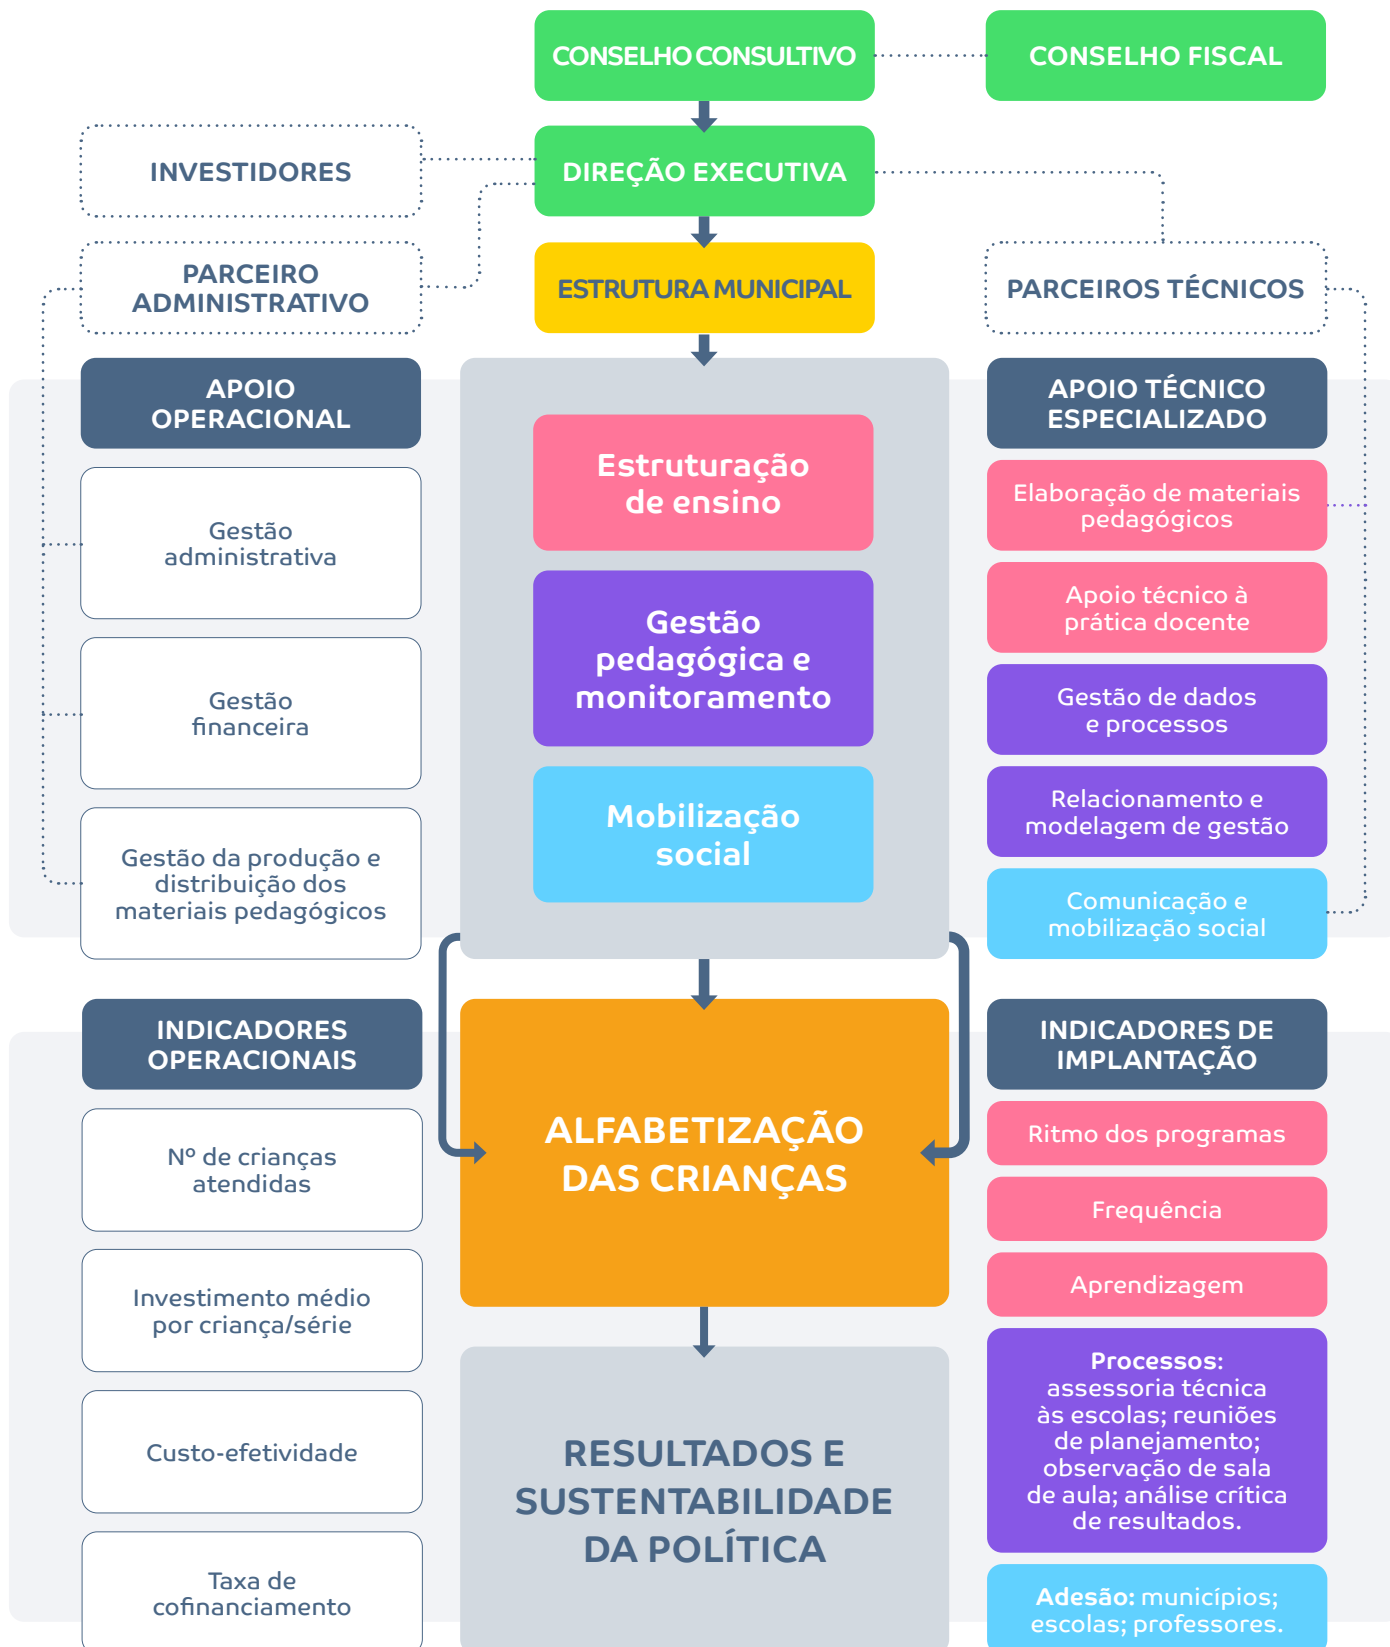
CONSELHO CONSULTIVO

CONSELHO FISCAL

INVESTIDORES

DIREÇÃO EXECUTIVA

PARCEIRO ADMINISTRATIVO

ESTRUTURA MUNICIPAL

PARCEIROS TÉCNICOS

APOIO OPERACIONAL

Gestão administrativa

Gestão financeira

Gestão da produção e distribuição dos materiais pedagógicos

Estruturação de ensino

Gestão pedagógica e monitoramento

Mobilização social

APOIO TÉCNICO ESPECIALIZADO

Elaboração de materiais pedagógicos

Apoio técnico à prática docente

Gestão de dados e processos

Relacionamento e modelagem de gestão

Comunicação e mobilização social

INDICADORES OPERACIONAIS

Nº de crianças atendidas

Investimento médio por criança/série

Custo-efetividade

Taxa de cofinanciamento

ALFABETIZAÇÃO DAS CRIANÇAS

RESULTADOS E SUSTENTABILIDADE DA POLÍTICA

INDICADORES DE IMPLANTAÇÃO

Ritmo dos programas

Frequência

Aprendizagem

Processos: assessoria técnica às escolas; reuniões de planejamento; observação de sala de aula; análise crítica de resultados.

Adesão: municípios; escolas; professores.